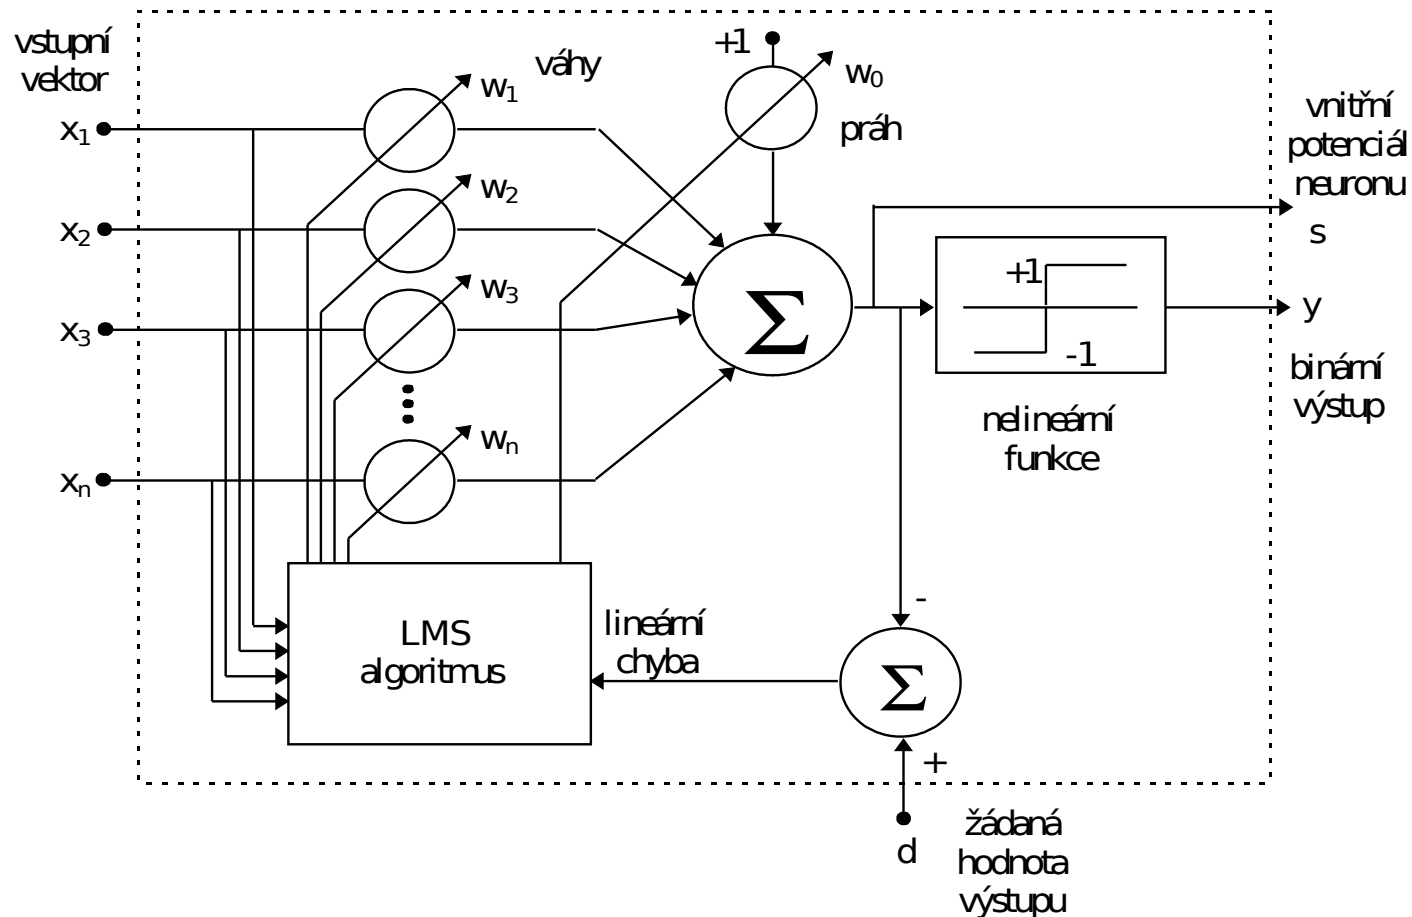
vstupní vektor

$x_1$

$x_2$

$x_3$

$x_n$

$w_1$

váhy

$w_2$

$w_3$

$w_n$

+1

$w_0$

práh

$\Sigma$

vnitřní potenciál neuronu s

+1

-1

y

binární výstup

nelineární funkce

LMS algoritmus

lineární chyba

-

$\Sigma$

+

d

žádaná hodnota výstupu